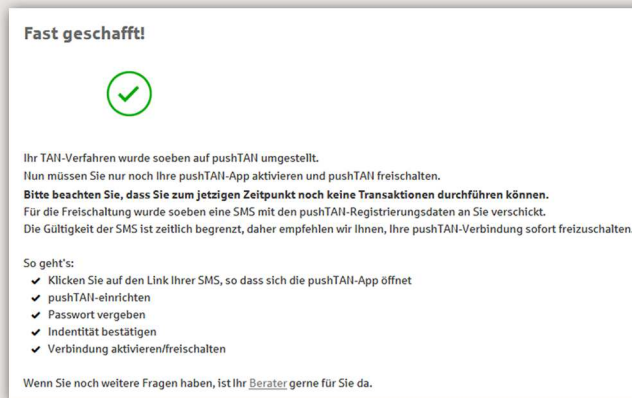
Fast geschafft!

Ihr TAN-Verfahren wurde soeben auf pushTAN umgestellt.
Nun müssen Sie nur noch Ihre pushTAN-App aktivieren und pushTAN freischalten.
**Bitte beachten Sie, dass Sie zum jetzigen Zeitpunkt noch keine Transaktionen durchführen können.**
Für die Freischaltung wurde soeben eine SMS mit den pushTAN-Registrierungsdaten an Sie verschickt.
Die Gültigkeit der SMS ist zeitlich begrenzt, daher empfehlen wir Ihnen, Ihre pushTAN-Verbindung sofort freizuschalten.

So geht's:
✔ Klicken Sie auf den Link Ihrer SMS, so dass sich die pushTAN-App öffnet
✔ pushTAN-einrichten
✔ Passwort vergeben
✔ Indentität bestätigen
✔ Verbindung aktivieren/freischalten

Wenn Sie noch weitere Fragen haben, ist Ihr Berater gerne für Sie da.